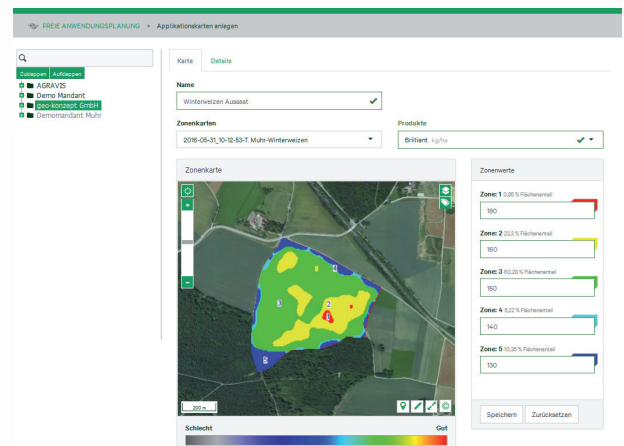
FREIE ANWENDUNGSPLANUNG > Applikationskarten anlegen

Zuklappen Aufklappen
AGRAVIS
Demo Mandant
geo-konzept GmbH
Demomandant Muhr

Karte Details

Name
Winterweizen Aussaat

Zonenkarten
2016-05-31_10-12-53-T. Muhr-Winterweizen

Produkte
Brilliant kg/ha

Zonenkarte

200 m

Schlecht Gut

Zonenwerte

Zone: 1 0,85 % Flächenanteil
180

Zone: 2 23,3 % Flächenanteil
160

Zone: 3 60,28 % Flächenanteil
150

Zone: 4 5,22 % Flächenanteil
140

Zone: 5 10,35 % Flächenanteil
130

Speichern Zurücksetzen